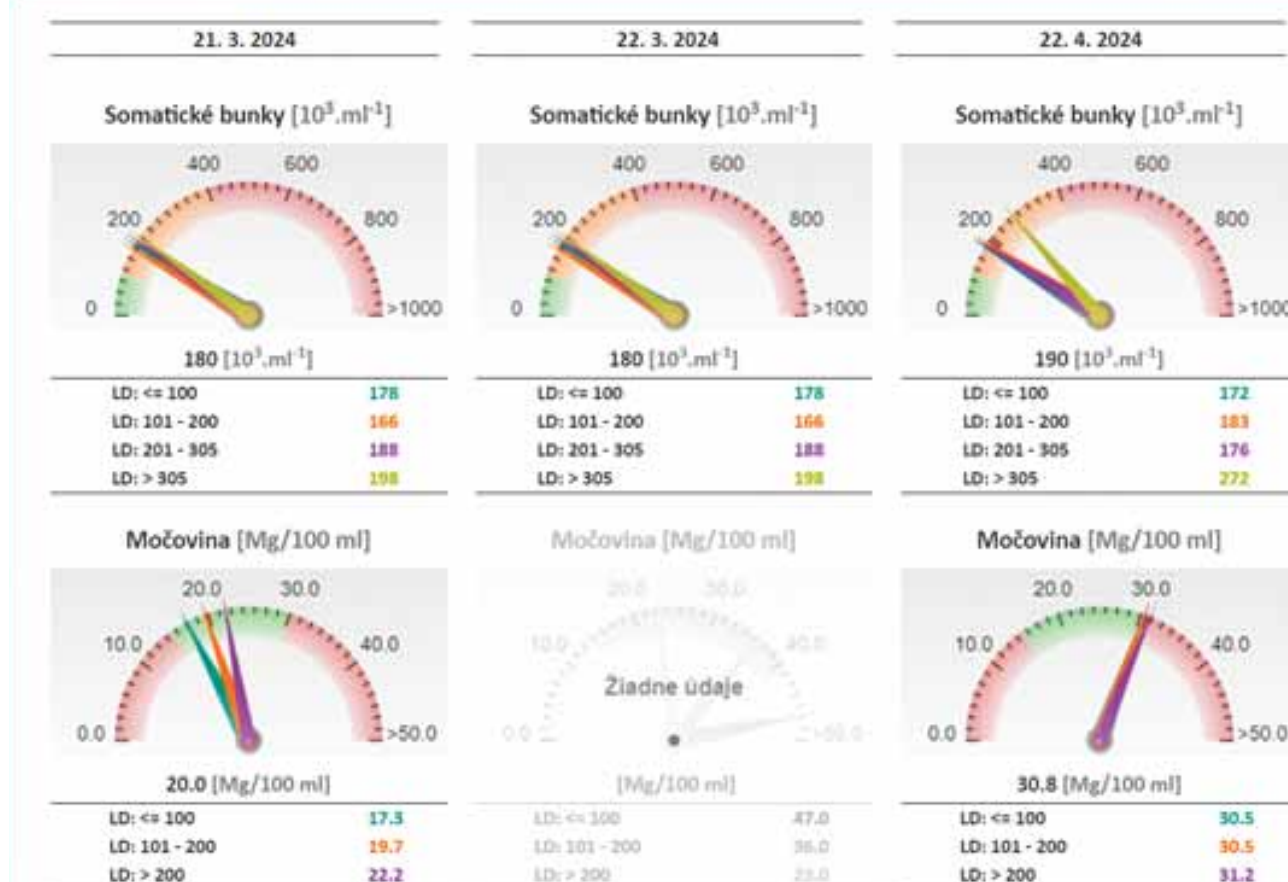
21. 3. 2024

Somatické bunky [$10^3.ml^{-1}$]

400 600 200 800 0 >1000

180 [$10^3.ml^{-1}$]

| | |
|---|---|
| LD: <= 100 | 178 |
| LD: 101 - 200 | 166 |
| LD: 201 - 305 | 188 |
| LD: > 305 | 198 |

Močovina [Mg/100 ml]

20.0 30.0 10.0 40.0 0.0 >50.0

20.0 [Mg/100 ml]

| | |
|---|---|
| LD: <= 100 | 17.3 |
| LD: 101 - 200 | 19.7 |
| LD: > 200 | 22.2 |

22. 3. 2024

Somatické bunky [$10^3.ml^{-1}$]

400 600 200 800 0 >1000

180 [$10^3.ml^{-1}$]

| | |
|---|---|
| LD: <= 100 | 178 |
| LD: 101 - 200 | 166 |
| LD: 201 - 305 | 188 |
| LD: > 305 | 198 |

Močovina [Mg/100 ml]

20.0 30.0 10.0 40.0 0.0 >50.0

Žiadne údaje

[Mg/100 ml]

| | |
|---|---|
| LD: <= 100 | 47.0 |
| LD: 101 - 200 | 36.0 |
| LD: > 200 | 23.0 |

22. 4. 2024

Somatické bunky [$10^3.ml^{-1}$]

400 600 200 800 0 >1000

190 [$10^3.ml^{-1}$]

| | |
|---|---|
| LD: <= 100 | 172 |
| LD: 101 - 200 | 183 |
| LD: 201 - 305 | 176 |
| LD: > 305 | 272 |

Močovina [Mg/100 ml]

20.0 30.0 10.0 40.0 0.0 >50.0

30.8 [Mg/100 ml]

| | |
|---|---|
| LD: <= 100 | 30.5 |
| LD: 101 - 200 | 30.5 |
| LD: > 200 | 31.2 |